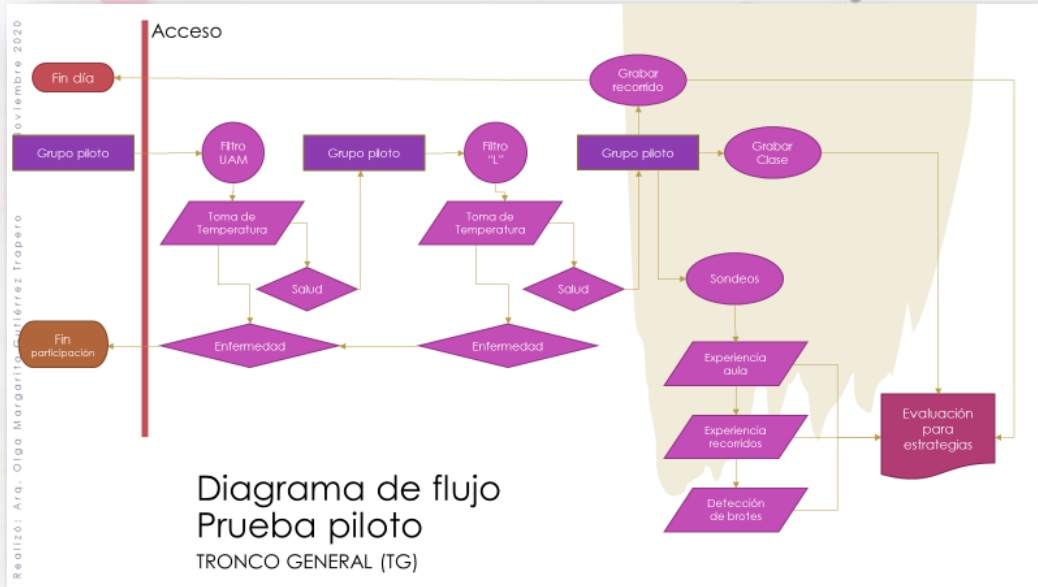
Realizó: Arq. Olga Margarita Gutiérrez Trapero Noviembre 2020

Acceso

Fin día

Grabar recorrido

Grupo piloto

Filtro UAM

Grupo piloto

Filtro "L"

Grupo piloto

Grabar Clase

Toma de Temperatura

Toma de Temperatura

Salud

Salud

Sondeos

Fin participación

Enfermedad

Enfermedad

Experiencia aula

Experiencia recorridos

Evaluación para estrategias

Detección de brotes

Diagrama de flujo
Prueba piloto
TRONCO GENERAL (TG)